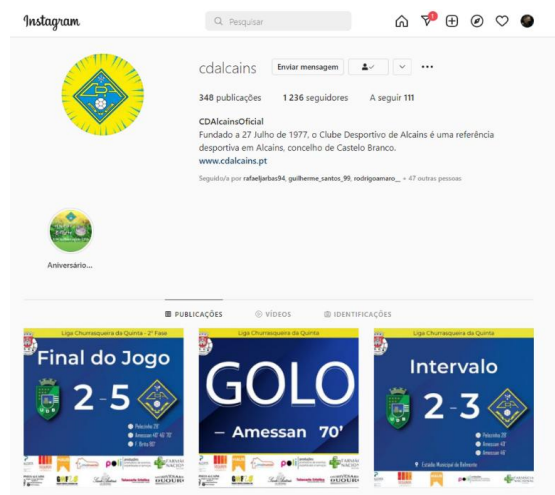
Instagram

Pesquisar

1

cdalcains

Enviar mensagem

348 publicações 1 236 seguidores A seguir 111

CDAlcainsOficial

Fundado a 27 Julho de 1977, o Clube Desportivo de Alcains é uma referência desportiva em Alcains, concelho de Castelo Branco.

www.cdalcains.pt

Seguido/a por rafaeljarbas94, guilherme_santos_99, rodrigoamaro_ + 47 outras pessoas

Aniversário...

PUBLICAÇÕES VÍDEOS IDENTIFICAÇÕES

Liga Churrasqueira da Quinta - 2ª Fase

Final do Jogo

2 - 5

Liga Churrasqueira da Quinta

GOLO

— Amessan 70'

Liga Churrasqueira da Quinta

Intervalo

2 - 3

Estádio Municipal de Alcains